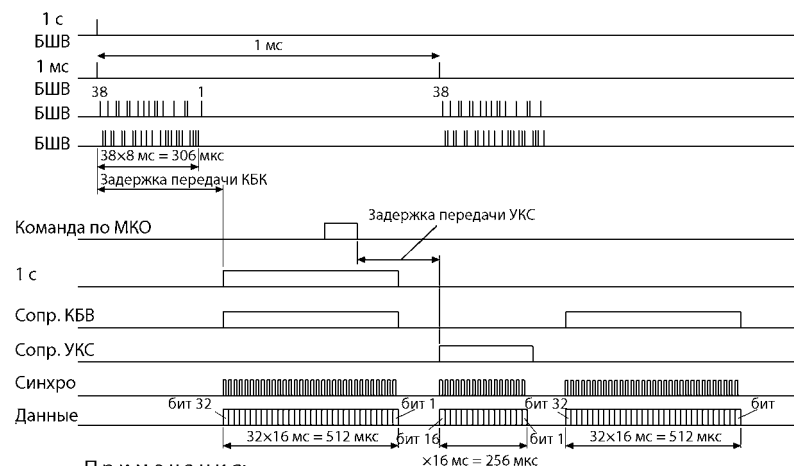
1 с
БШВ
1 мс
1 мс
БШВ
38
1
38
БШВ
БШВ
38×8 мс = 306 мкс
Задержка передачи КБК
Команда по МКО
Задержка передачи УКС
1 с
Сопр. КБВ
Сопр. УКС
Синхро
Данные
бит 32
бит 1
бит 32
бит
32×16 мс = 512 мкс
бит 16
бит 1
32×16 мс = 512 мкс
×16 мс = 256 мкс
Примечания: